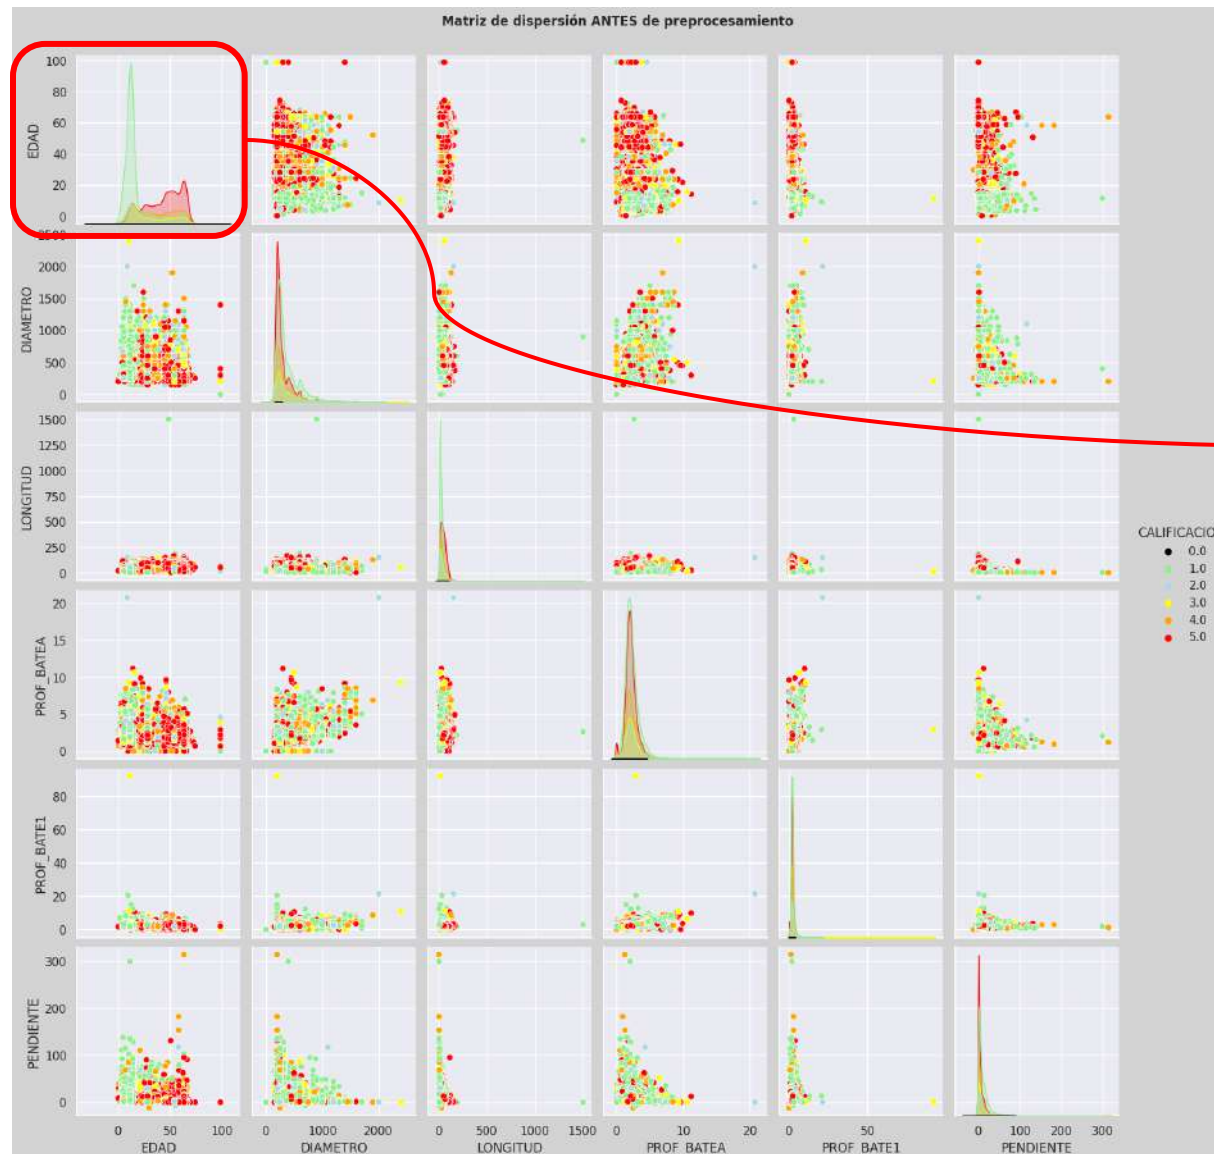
Matriz de dispersión ANTES de preprocesamiento

EDAD
100
80
60
40
20
0

DIAMETRO
2500
2000
1500
1000
500
0

LONGITUD
1500
1250
1000
750
500
250
0

PROF_BATEA
20
15
10
5
0

PROF_BATE1
80
60
40
20
0

PENDIENTE
300
200
100
0

0 50 100
EDAD

0 1000 2000
DIAMETRO

0 500 1000 1500
LONGITUD

0 10 20
PROF_BATEA

0 50
PROF_BATE1

0 100 200 300
PENDIENTE

CALIFICACIO
0.0
1.0
2.0
3.0
4.0
5.0